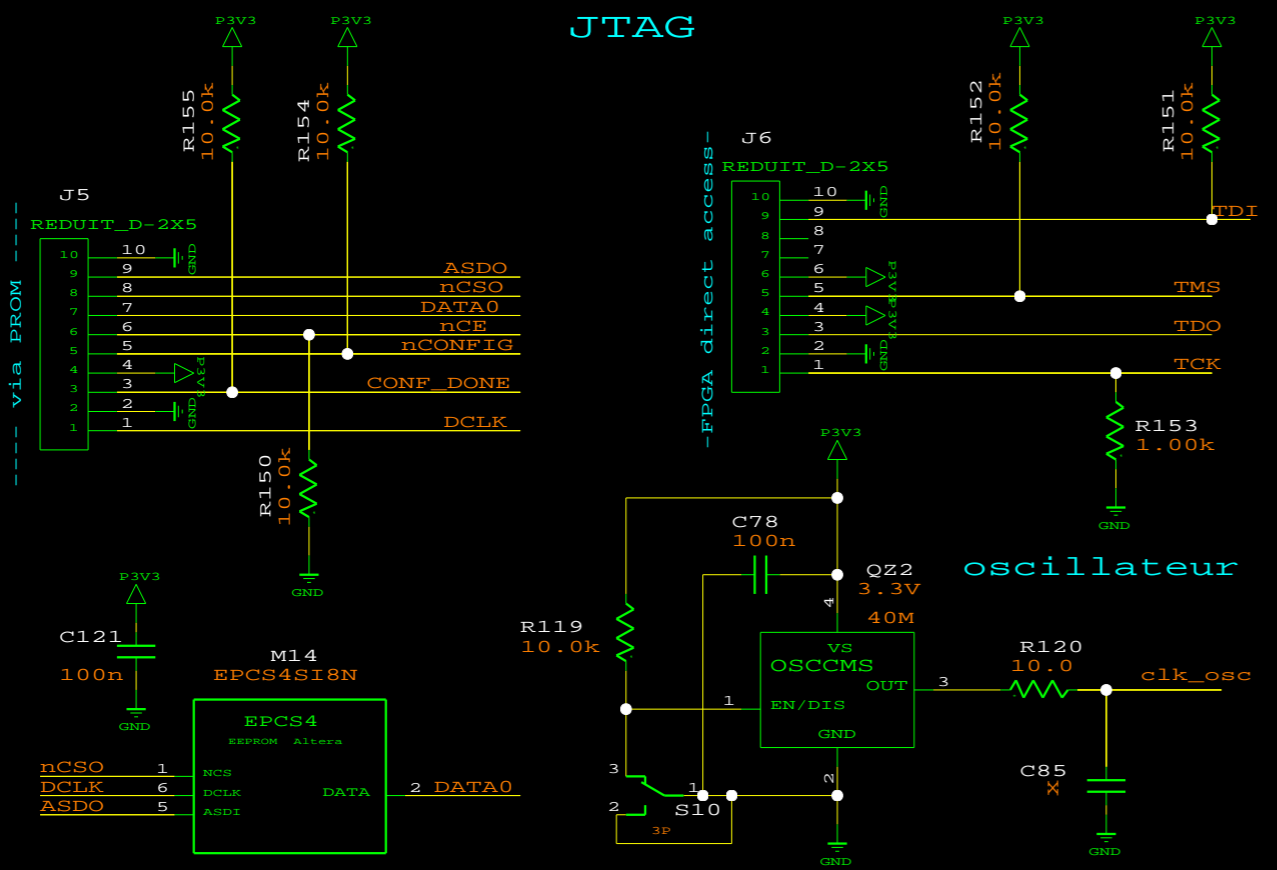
JTAG

P3V3
P3V3
R155
10.0k
R154
10.0k

J5
REDUIT_D-2X5
---- via PROM ----
10 10 GND
9 9 ASDO
8 8 nCSO
7 7 DATA0
6 6 nCE
5 5 nCONFIG
4 4 P3V3
3 3 CONF_DONE
2 2 GND
1 1 DCLK

R150
10.0k
GND

P3V3
C121
100n
GND

M14
EPCS4SI8N
EPCS4
EEPROM Altera
nCSO 1 NCS
DCLK 6 DCLK
ASDO 5 ASDI
DATA 2 DATA0

P3V3
P3V3
R152
10.0k
R151
10.0k

J6
REDUIT_D-2X5
-FPGA direct access-
10 10 GND
9 9 TDI
8 8
7 7
6 6 P3V3
5 5 TMS
4 4 P3V3
3 3 TDO
2 2 GND
1 1 TCK

R153
1.00k
GND

P3V3
C78
100n
QZ2
3.3V
40M
oscillateur
R119
10.0k
4
VS
OSCCMS
OUT 3
1 EN/DIS
GND
2
R120
10.0
clk_osc
C85
x
GND
3
1
2
S10
3P
GND